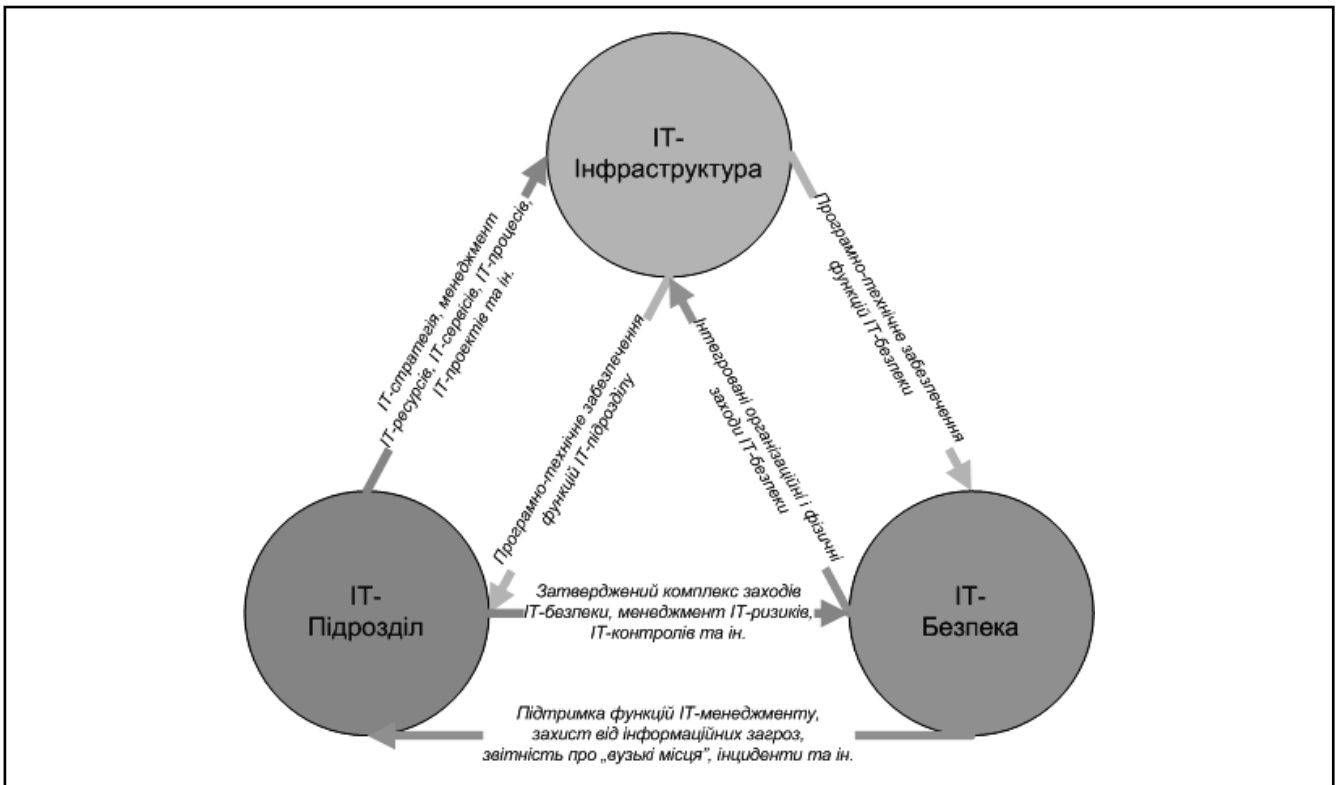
IT-
Інфраструктура

IT-стратегія, менеджмент IT-ресурсів, IT-сервісів, IT-процесів, IT-проектів та ін.

Програмно-технічне забезпечення функцій IT-безпеки

Програмно-технічне забезпечення функцій IT-підрозділу

Інтегровані організаційні і фізичні заходи IT-безпеки

IT-
Підрозділ

IT-
Безпека

Затверджений комплекс заходів IT-безпеки, менеджмент IT-ризиків, IT-контролів та ін.

Підтримка функцій IT-менеджменту, захист від інформаційних загроз, звітність про „вузькі місця", інциденти та ін.